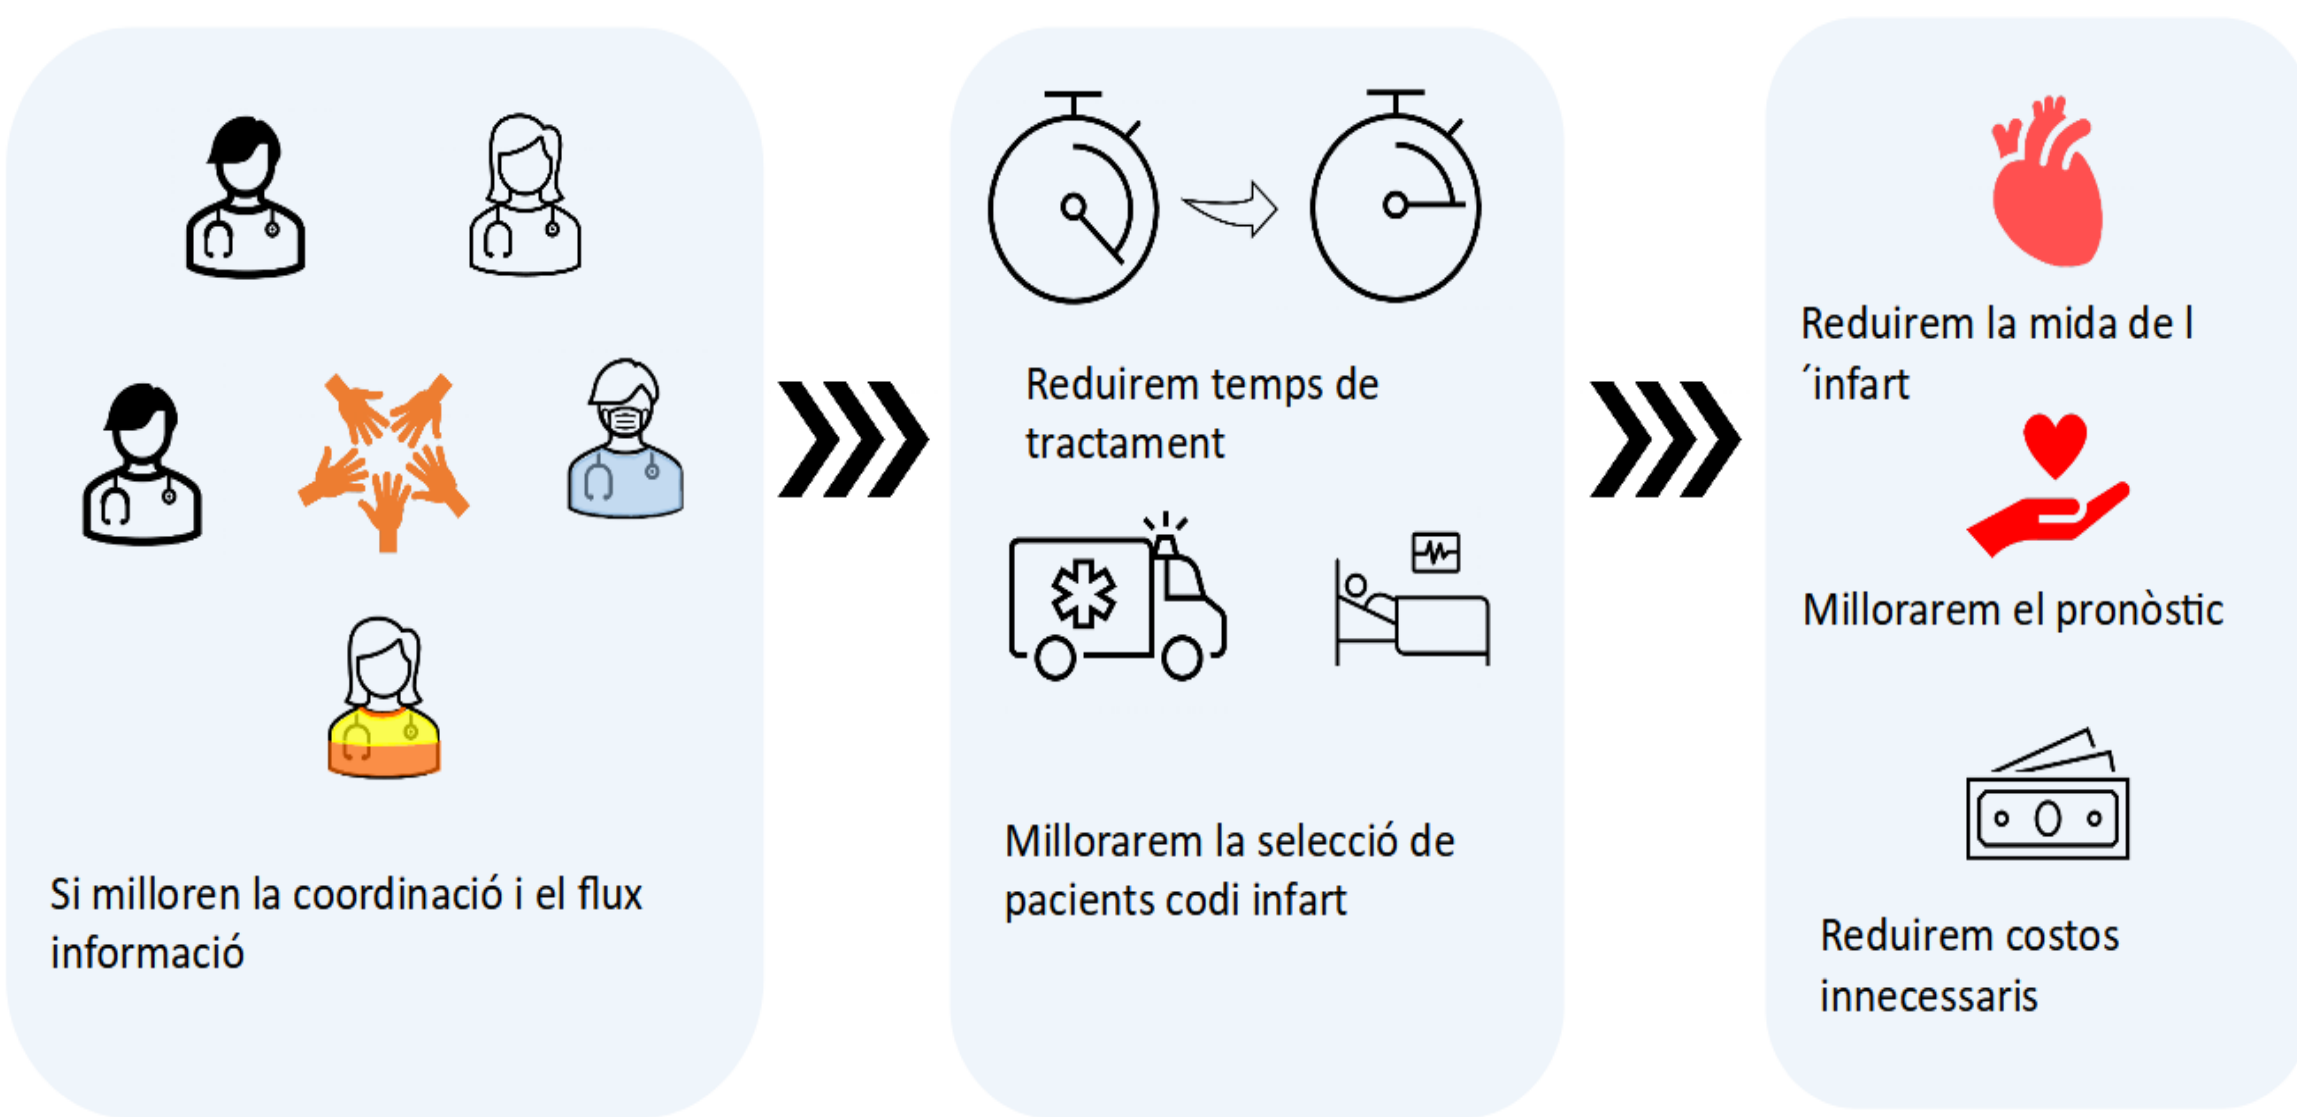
Si milloren la coordinació i el flux informació

Reduirem temps de tractament

Millorarem la selecció de pacients codi infart

Reduirem la mida de l ´infart

Millorarem el pronòstic

Reduirem costos innecessaris